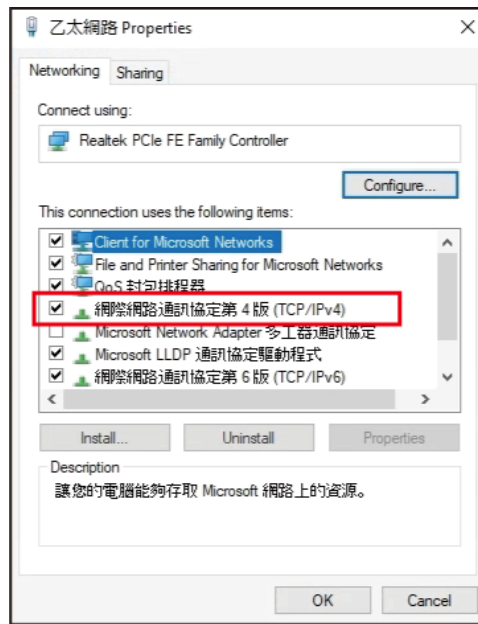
乙太網路 Properties

Networking Sharing

Connect using:

Realtek PCIe FE Family Controller

Configure...

This connection uses the following items:

Client for Microsoft Networks
File and Printer Sharing for Microsoft Networks
QoS 封包排程器
網際網路通訊協定第 4 版 (TCP/IPv4)
Microsoft Network Adapter 多工器通訊協定
Microsoft LLDP 通訊協定驅動程式
網際網路通訊協定第 6 版 (TCP/IPv6)

Install... Uninstall Properties

Description
讓您的電腦能夠存取 Microsoft 網路上的資源。

OK Cancel